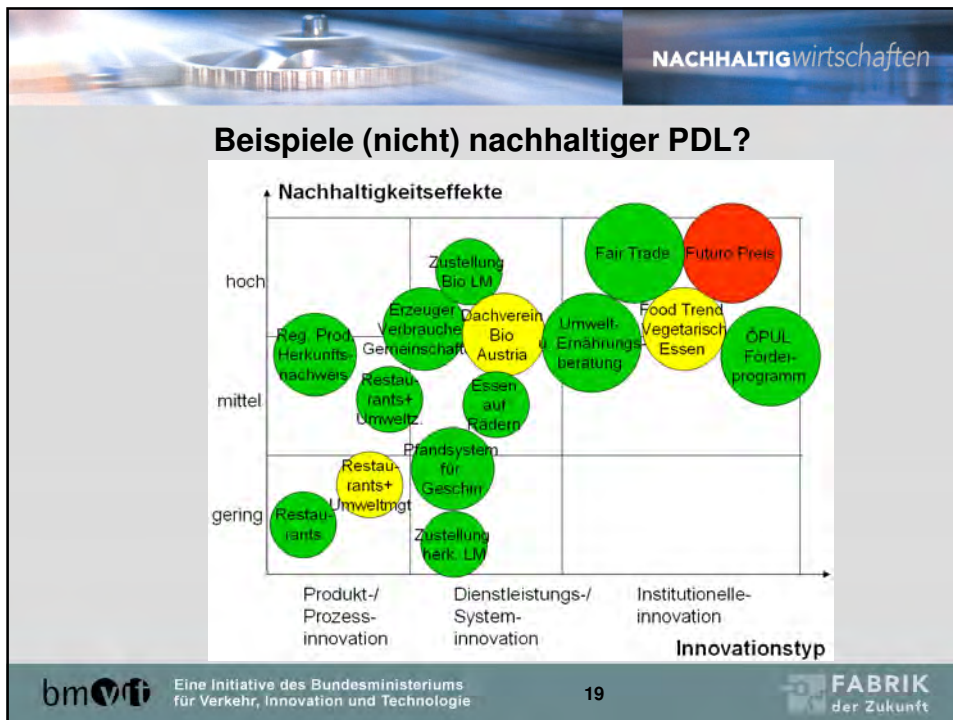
NACHHALTIGwirtschaften

Beispiele (nicht) nachhaltiger PDL?

Nachhaltigkeitseffekte

hoch

mittel

gering

Zustellung Bio LM

Fair Trade

Futuro Preis

Erzeuger Verbraucher Gemeinschaft

Dachverein Bio Austria

Umwelt-Ernährungsberatung

Food Trend Vegetarisch Essen

ÖPUL Förderprogramm

Reg. Prod. Herkunftsnachweis

Restaurants+ Umweltz.

Essen auf Rädern

Pfandsystem für Geschirr

Restaurants+ Umweltmgt

Restaurants

Zustellung herk. LM

Produkt-/ Prozess-innovation

Dienstleistungs-/ System-innovation

Institutionelle-innovation

Innovationstyp

bmvit Eine Initiative des Bundesministeriums für Verkehr, Innovation und Technologie

19

FABRIK der Zukunft